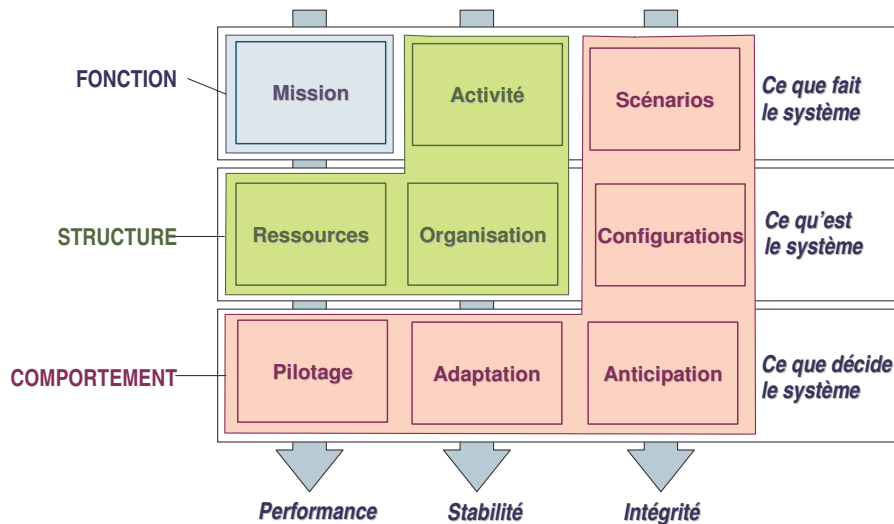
FONCTION

Mission

Activité

Scénarios

Ce que fait le système

STRUCTURE

Ressources

Organisation

Configurations

Ce qu'est le système

COMPORTEMENT

Pilotage

Adaptation

Anticipation

Ce que décide le système

Performance

Stabilité

Intégrité